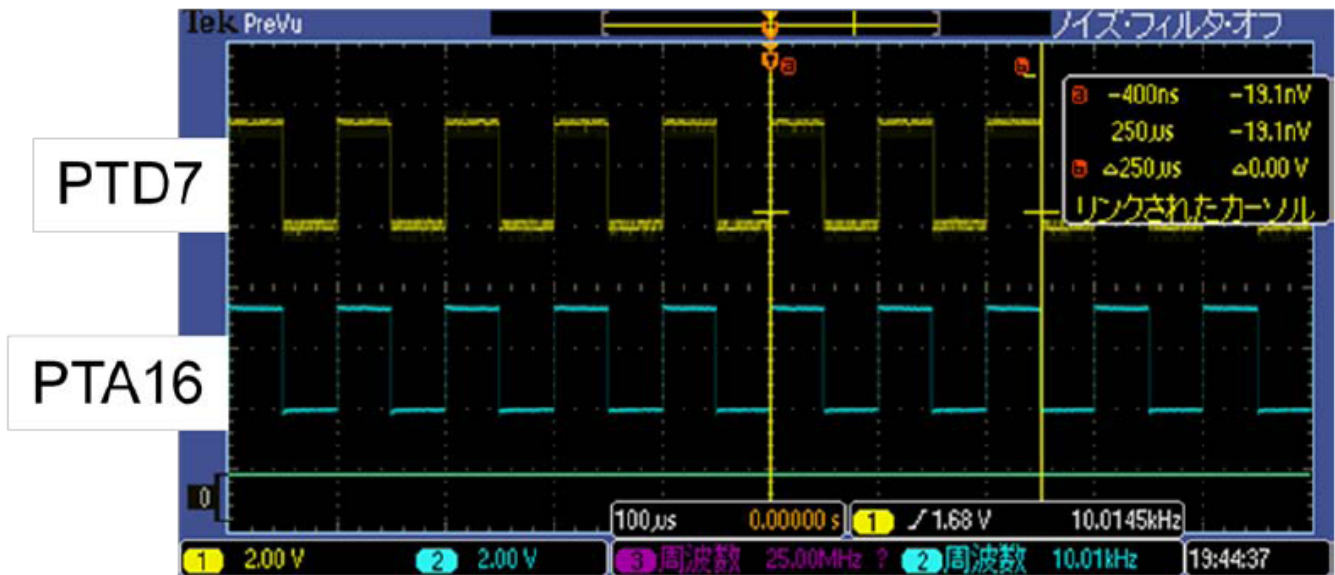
Tek PreVu

ノイズ・フィルタ・オフ

a −400ns −19.1nV
250µs −19.1nV
b Δ250µs Δ0.00 V
リンクされたカーソル

PTD7

PTA16

0

100µs 0.00000 s
1 ⌐ 1.68 V 10.0145kHz

1 2.00 V 2 2.00 V
3 周波数 25.00MHz ? 2 周波数 10.01kHz
13:44:37